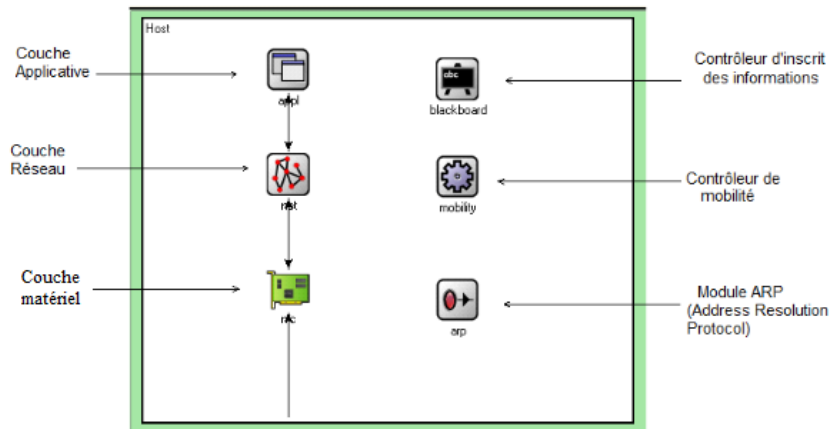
Host

Couche Applicative

appl

Couche Réseau

net

Couche matériel

nic

abc

blackboard

mobility

arp

Contrôleur d'inscrit des informations

Contrôleur de mobilité

Module ARP (Address Resolution Protocol)